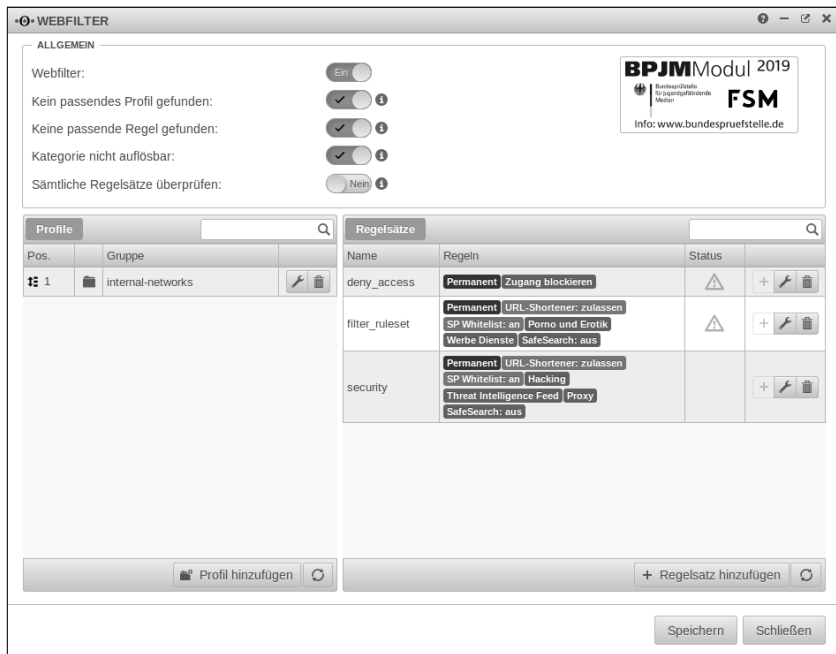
WEBFILTER

ALLGEMEIN

Webfilter: Ein

Kein passendes Profil gefunden:

Keine passende Regel gefunden:

Kategorie nicht auflösbar:

Sämtliche Regelsätze überprüfen: Nein

BPJMModul 2019
Bundesprüfstelle für jugendgefährdende Medien
FSM
Info: www.bundespruefstelle.de

Profile

| Pos. | | Gruppe | |
|---|---|---|---|
| 1 | | internal-networks | |

Profil hinzufügen

Regelsätze

| Name | Regeln | Status | |
|---|---|---|---|
| deny_access | Permanent Zugang blockieren | | |
| filter_ruleset | Permanent URL-Shortener: zulassen SP Whitelist: an Porno und Erotik Werbe Dienste SafeSearch: aus | | |
| security | Permanent URL-Shortener: zulassen SP Whitelist: an Hacking Threat Intelligence Feed Proxy SafeSearch: aus | | |

+ Regelsatz hinzufügen

Speichern Schließen